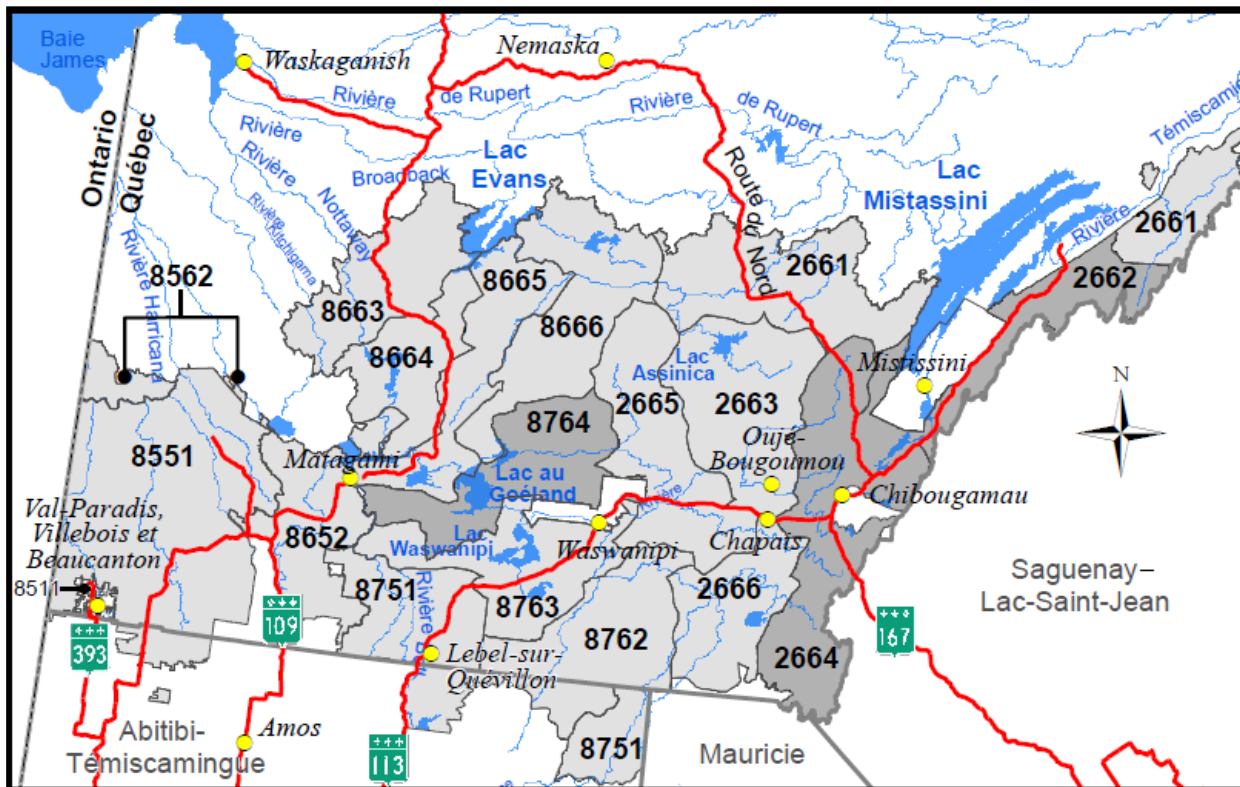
Baie James
Waskaganish
Nemaska
Rivière de Rupert
Rivière de Rupert
Témiscamie
Ontario
Québec
Rivière
Rivière
Broadback
Lac Evans
Route du Nord
Lac Mistassini
Rivière Nottaway
Rivière Kitchigama
Rivière Harricana
Rivière
8562
8663
8665
8666
8664
2661
2661
2662
Lac Assinica
Mistissini
N
8551
8764
2665
2663
Matagami
Lac au Goéland
Oujé-Bougoumou
Chibougamau
Val-Paradis, Villebois et Beaucanton
8652
Lac Waswanipi
Waswanipi
Chapais
8511
8751
8763
2666
Saguenay–Lac-Saint-Jean
393
109
8762
167
Rivière Bell
Lebel-sur-Quévillon
2664
Abitibi-Témiscamingue
Amos
113
8751
Mauricie